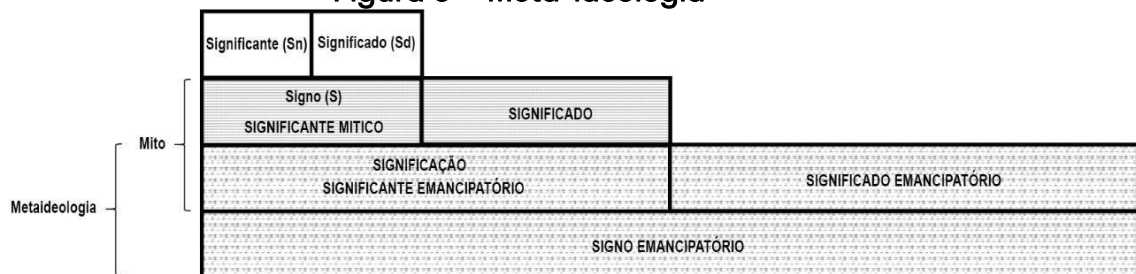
Figura 3 – Meta-ideologia

Significante (Sn) | Significado (Sd)

Signo (S)
SIGNIFICANTE MITICO

SIGNIFICADO

Mito

SIGNIFICAÇÃO
SIGNIFICANTE EMANCIPATÓRIO

SIGNIFICADO EMANCIPATÓRIO

Metaideologia

SIGNO EMANCIPATÓRIO